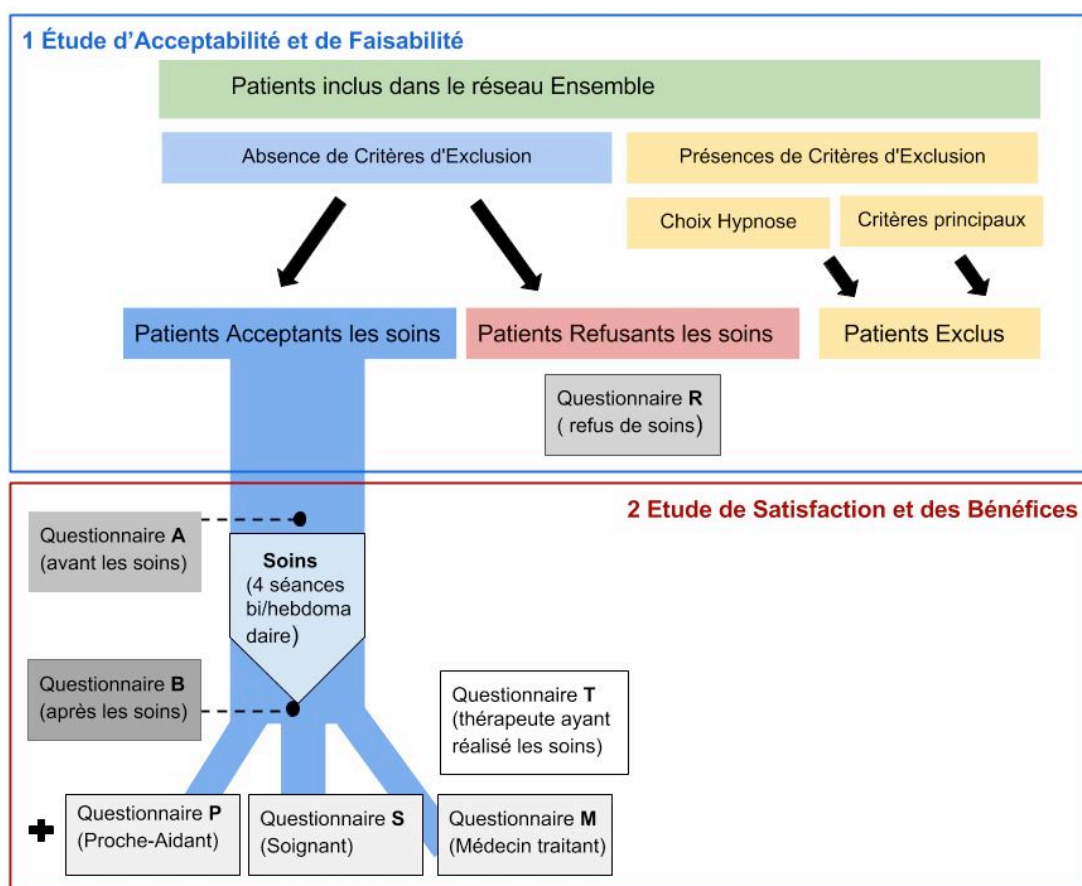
1 Étude d'Acceptabilité et de Faisabilité

Patients inclus dans le réseau Ensemble

Absence de Critères d'Exclusion

Présences de Critères d'Exclusion

Choix Hypnose

Critères principaux

Patients Acceptants les soins

Patients Refusants les soins

Patients Exclus

Questionnaire **R** ( refus de soins)

2 Etude de Satisfaction et des Bénéfices

Questionnaire **A** (avant les soins)

**Soins** (4 séances bi/hebdomadaire)

Questionnaire **B** (après les soins)

Questionnaire **T** (thérapeute ayant réalisé les soins)

Questionnaire **P** (Proche-Aidant)

Questionnaire **S** (Soignant)

Questionnaire **M** (Médecin traitant)